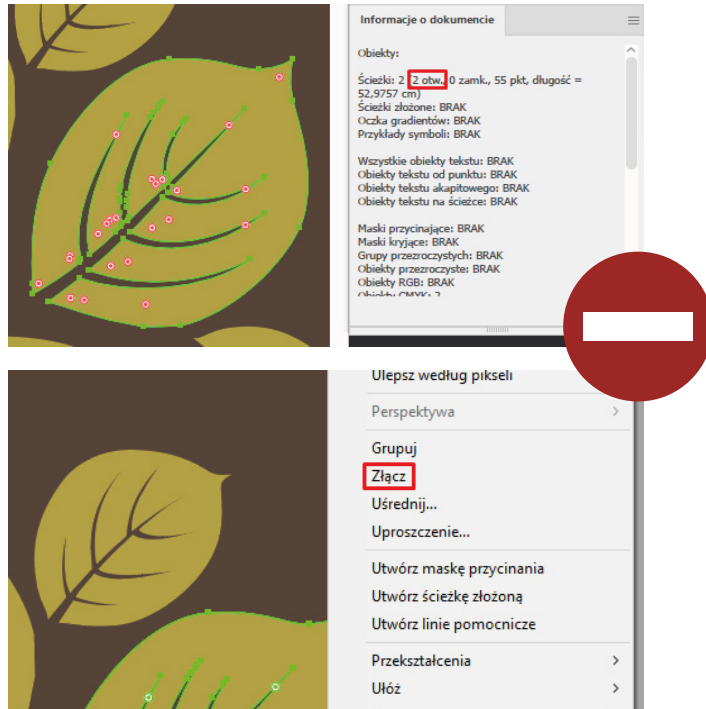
Informacje o dokumencie

Obiekty:

Ścieżki: 2 (2 otw., 0 zamk., 55 pkt, długość = 52,9757 cm)
Ścieżki złożone: BRAK
Oczka gradientów: BRAK
Przykłady symboli: BRAK

Wszystkie obiekty tekstu: BRAK
Obiekty tekstu od punktu: BRAK
Obiekty tekstu akapitowego: BRAK
Obiekty tekstu na ścieżce: BRAK

Maski przycinające: BRAK
Maski kryjące: BRAK
Grupy przezroczystych: BRAK
Obiekty przezroczyste: BRAK
Obiekty RGB: BRAK
Obiekty CMYK: 2

Ulepsz według pikseli

Perspektywa

Grupuj
Złącz
Uśrednij...
Uproszczenie...

Utwórz maskę przycinania
Utwórz ścieżkę złożoną
Utwórz linie pomocnicze

Przekształcenia
Ułóż